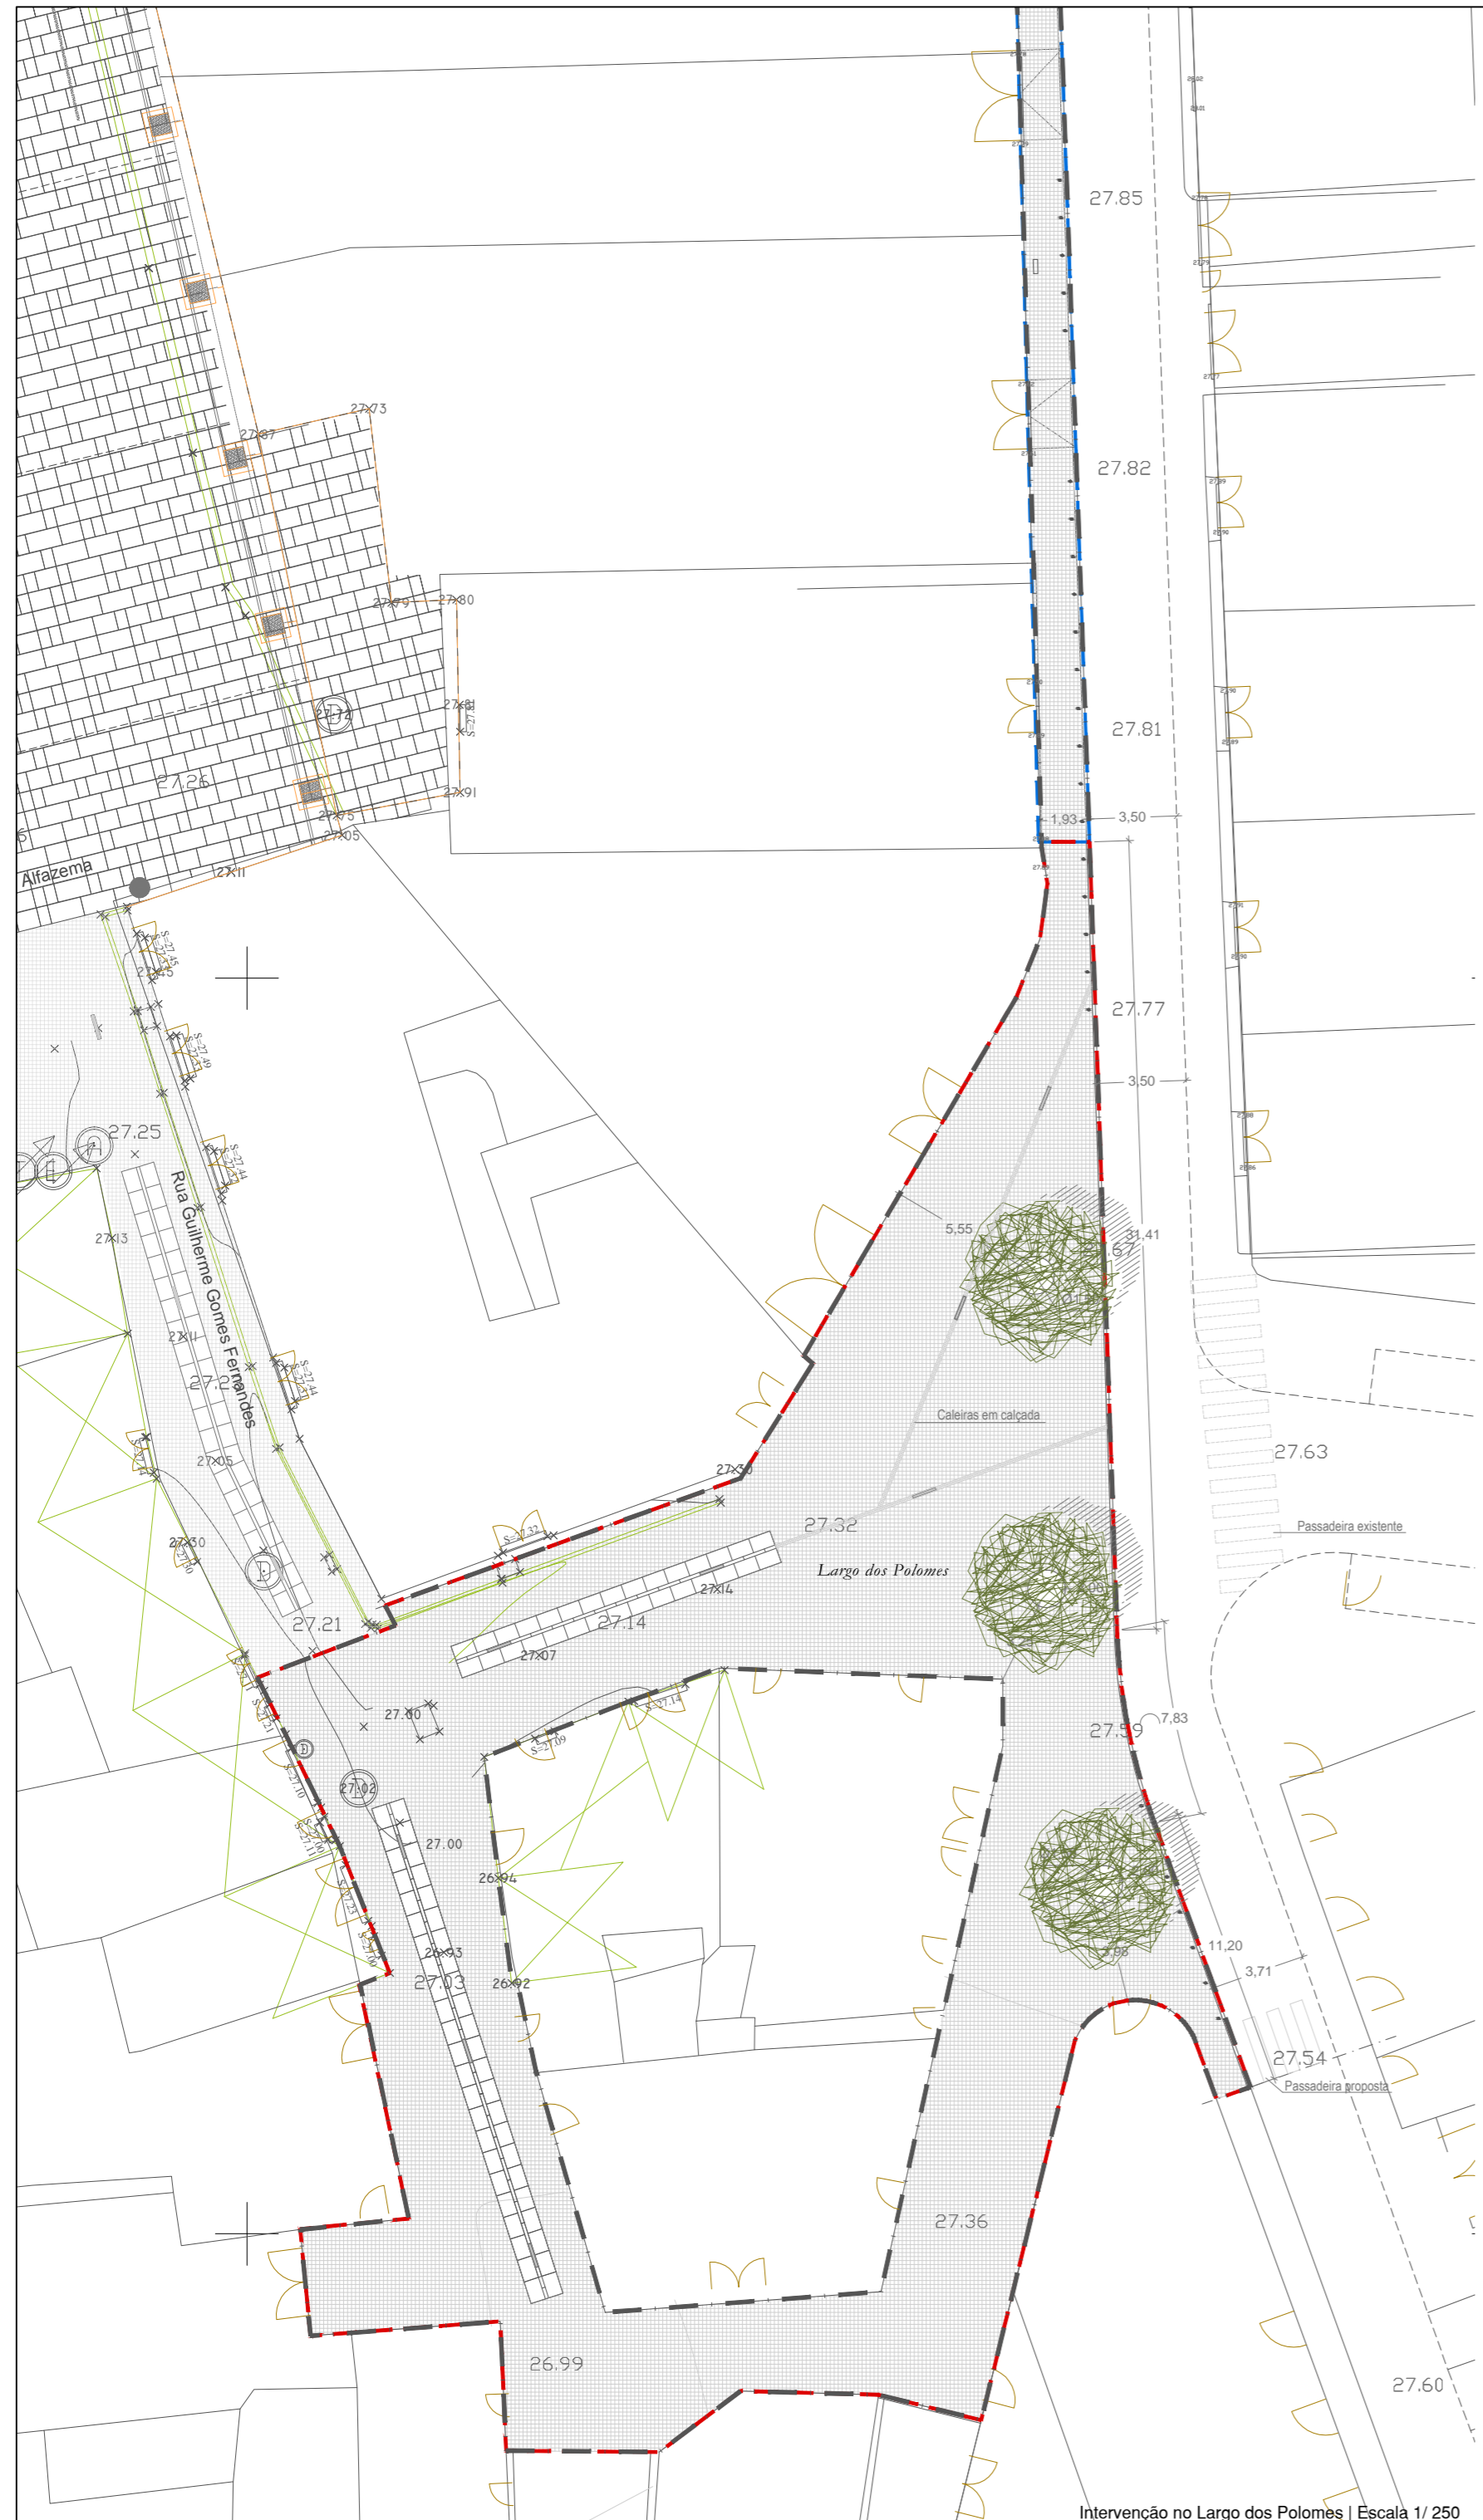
27.85

27.82

27.81

27.77

27.73

27.67

27.79

27.80

27.81

27.72

27.26

27.91

27.75

27.05

27.11

Alfazema

1,93

3,50

3,50

27.25

27.13

Rua Guilherme Gomes Fernandes

27.11

27.02

27.05

27.30

27.21

27.30

5,55

31,41

27.67

Caleiras em calçada

27.63

Passadeira existente

27.32

Largo dos Polomes

27.14

27.14

27.07

27.00

27.02

27.00

26.94

26.93

27.03

26.92

27.59

7,83

11,20

3,71

27.54

Passadeira proposta

27.36

26.99

27.60

Intervenção no Largo dos Polomes | Escala 1/ 250